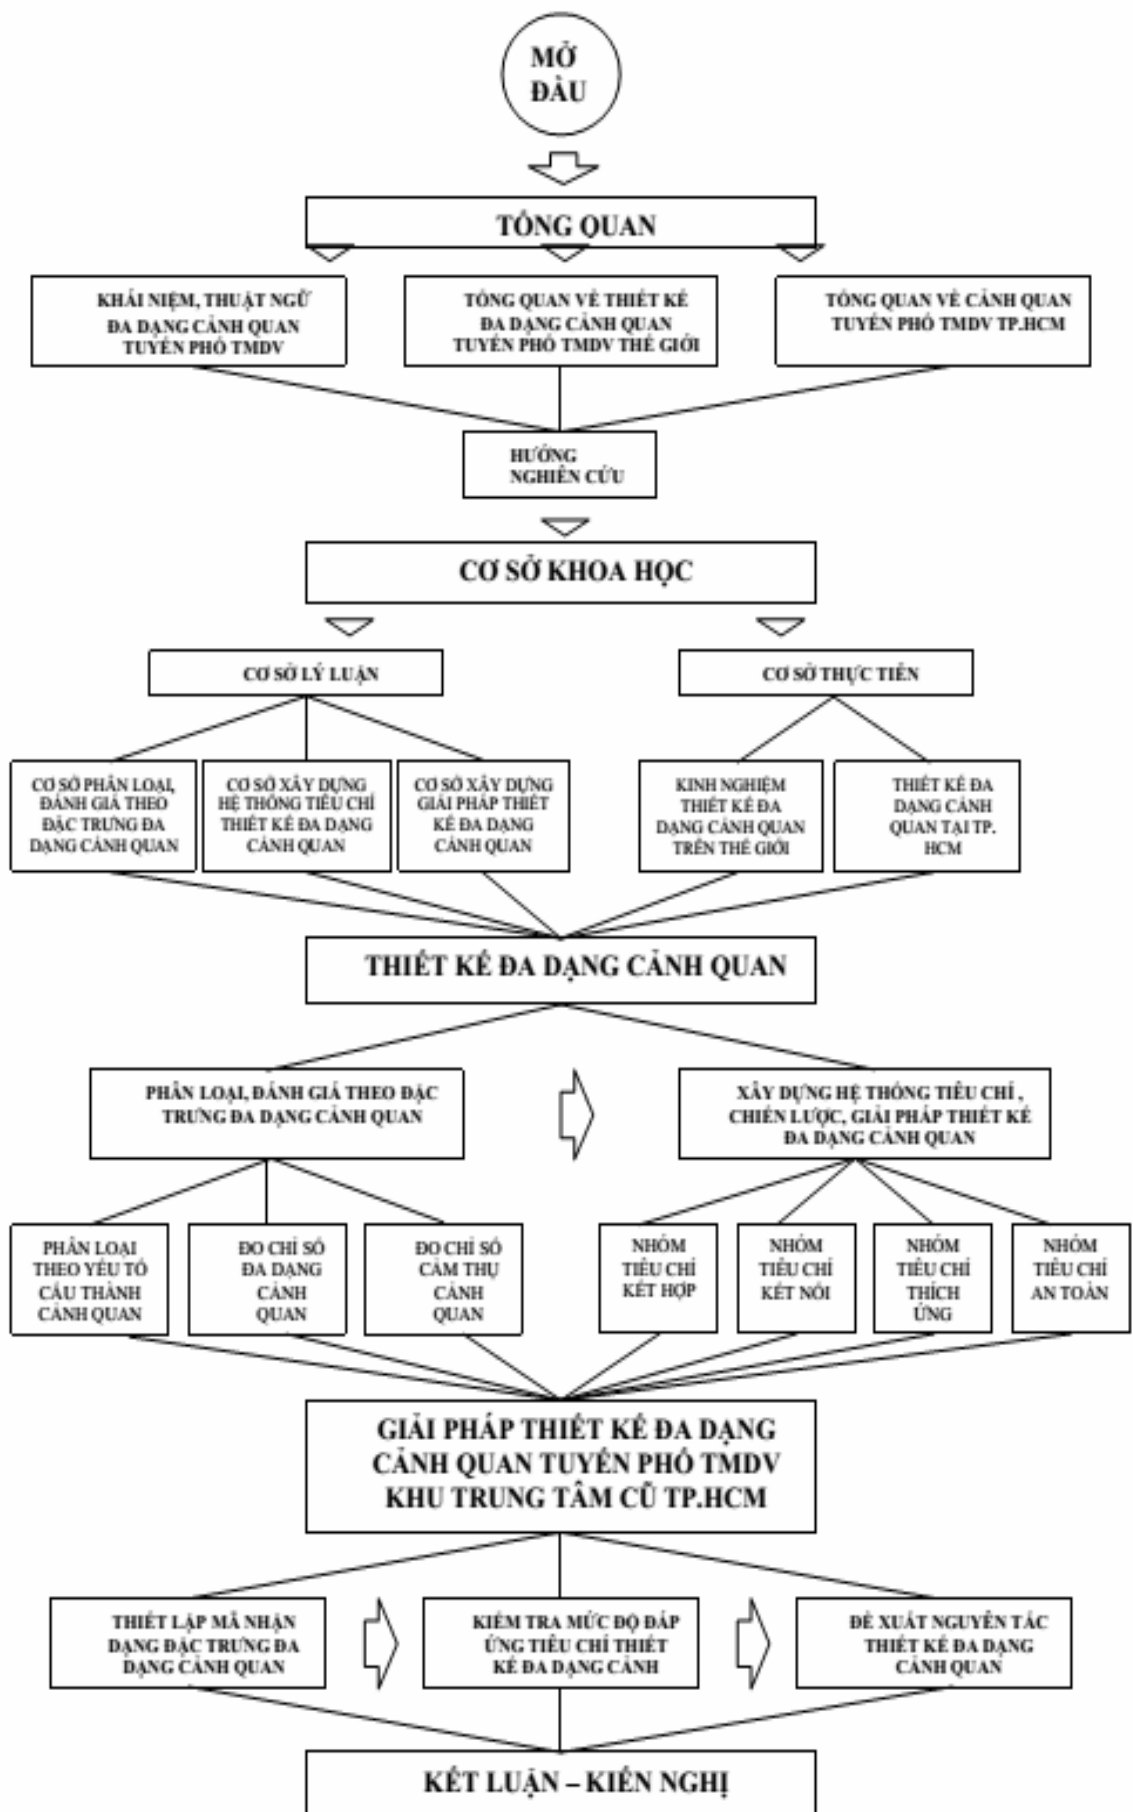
MỞ ĐẦU

TỔNG QUAN

KHÁI NIỆM, THUẬT NGỮ ĐA DẠNG CẢNH QUAN TUYẾN PHỐ TMDV

TỔNG QUAN VỀ THIẾT KẾ ĐA DẠNG CẢNH QUAN TUYẾN PHỐ TMDV THẾ GIỚI

TỔNG QUAN VỀ CẢNH QUAN TUYẾN PHỐ TMDV TP.HCM

HƯỚNG NGHIÊN CỨU

CƠ SỞ KHOA HỌC

CƠ SỞ LÝ LUẬN

CƠ SỞ THỰC TIỄN

CƠ SỞ PHÂN LOẠI, ĐÁNH GIÁ THEO ĐẶC TRƯNG ĐA DẠNG CẢNH QUAN

CƠ SỞ XÂY DỰNG HỆ THỐNG TIÊU CHÍ THIẾT KẾ ĐA DẠNG CẢNH QUAN

CƠ SỞ XÂY DỰNG GIẢI PHÁP THIẾT KẾ ĐA DẠNG CẢNH QUAN

KINH NGHIỆM THIẾT KẾ ĐA DẠNG CẢNH QUAN TRÊN THẾ GIỚI

THIẾT KẾ ĐA DẠNG CẢNH QUAN TẠI TP. HCM

THIẾT KẾ ĐA DẠNG CẢNH QUAN

PHÂN LOẠI, ĐÁNH GIÁ THEO ĐẶC TRƯNG ĐA DẠNG CẢNH QUAN

XÂY DỰNG HỆ THỐNG TIÊU CHÍ , CHIẾN LƯỢC, GIẢI PHÁP THIẾT KẾ ĐA DẠNG CẢNH QUAN

PHÂN LOẠI THEO YẾU TỐ CẤU THÀNH CẢNH QUAN

ĐO CHỈ SỐ ĐA DẠNG CẢNH QUAN

ĐO CHỈ SỐ CẢM THỤ CẢNH QUAN

NHÓM TIÊU CHÍ KẾT HỢP

NHÓM TIÊU CHÍ KẾT NỐI

NHÓM TIÊU CHÍ THÍCH ỨNG

NHÓM TIÊU CHÍ AN TOÀN

GIẢI PHÁP THIẾT KẾ ĐA DẠNG CẢNH QUAN TUYẾN PHỐ TMDV KHU TRUNG TÂM CŨ TP.HCM

THIẾT LẬP MÃ NHẬN DẠNG ĐẶC TRƯNG ĐA DẠNG CẢNH QUAN

KIỂM TRA MỨC ĐỘ ĐÁP ỨNG TIÊU CHÍ THIẾT KẾ ĐA DẠNG CẢNH

ĐỀ XUẤT NGUYÊN TẮC THIẾT KẾ ĐA DẠNG CẢNH QUAN

KẾT LUẬN – KIẾN NGHỊ